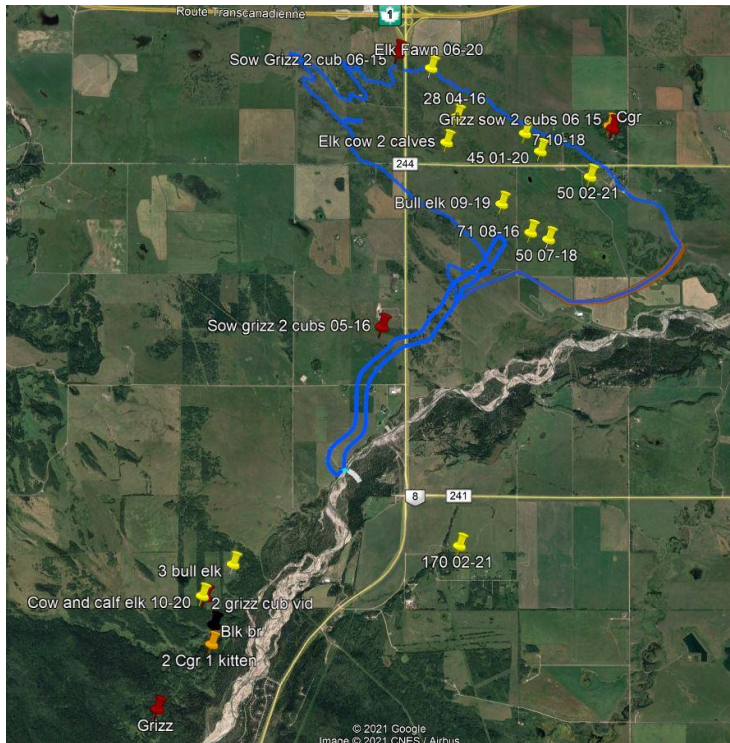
Route Transcanadienne
1
Elk Fawn 06-20
Sow Grizz 2 cub 06-15
28 04-16
Grizz sow 2 cubs 06 15
Cgr
7 10-18
Elk cow 2 calves
45 01-20
244
50 02-21
Bull elk 09-19
71 08-16
50 07-18
Sow grizz 2 cubs 05-16
8
241
170 02-21
3 bull elk
Cow and calf elk 10-20
2 grizz cub vid
Blk br
2 Cgr 1 kitten
Grizz
© 2021 Google
Image © 2021 CNES / Airbus